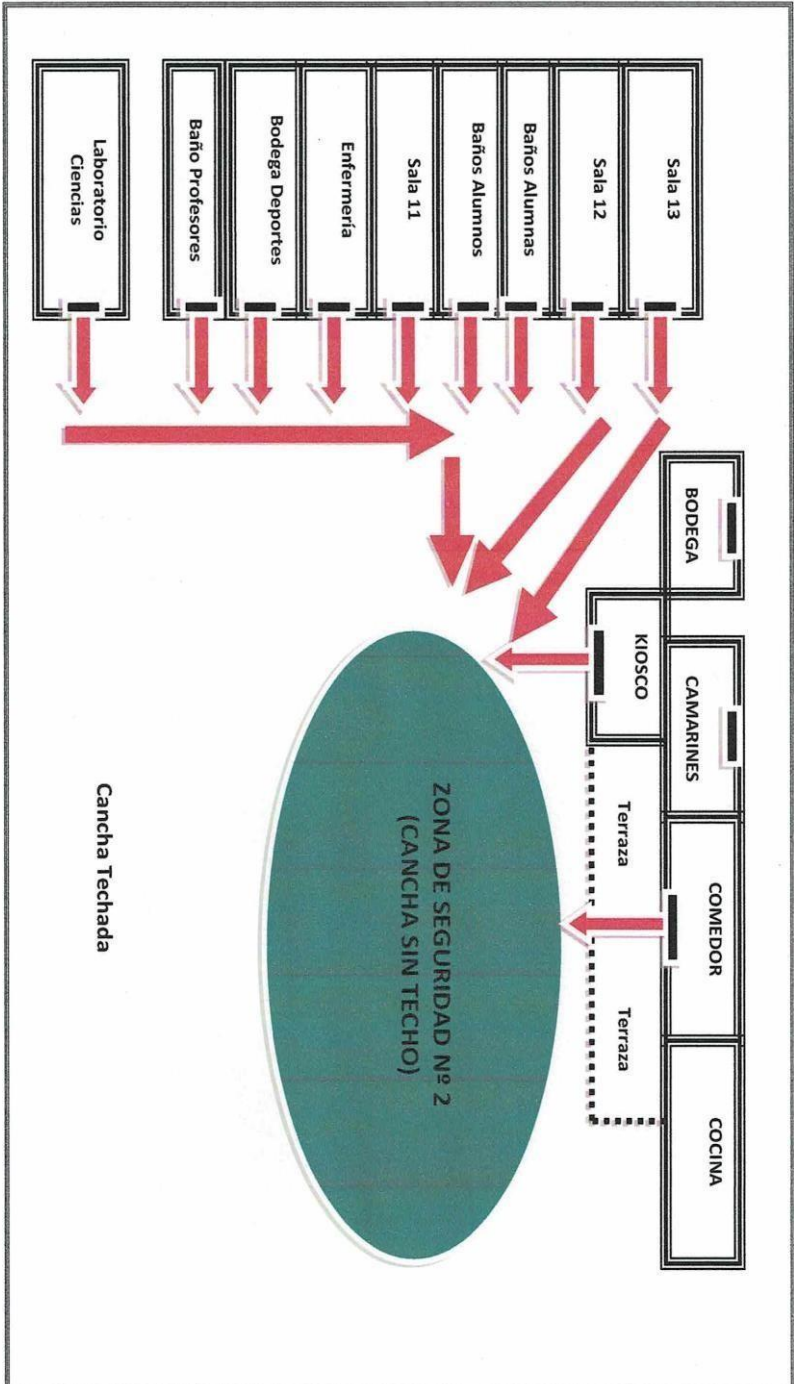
Sala 13

Sala 12

Baños Alumnas

Baños Alumnos

Sala 11

Enfermería

Bodega Deportes

Baño Profesores

Laboratorio Ciencias

BODEGA

CAMARINES

KIOSCO

COMEDOR

COCINA

Terraza

Terraza

ZONA DE SEGURIDAD Nº 2 (CANCHA SIN TECHO)

Cancha Techada